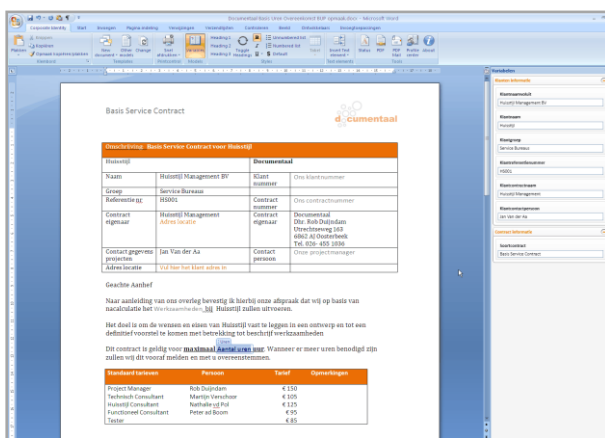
Documentaal Basis Uren Overeenkomst BUP opmaak.docx - Microsoft Word

Corporate Identity | Start | Invoegen | Pagina-indeling | Verwijzingen | Verzendlijsten | Controleren | Beeld | Ontwikkelaars | Invoegtoepassingen

Basis Service Contract

documentaal

| Omschrijving: Basis Service Contract voor Huisstijl | | | |
|---|---|---|---|
| Huisstijl | | Documentaal | |
| Naam | Huisstijl Management BV | Klant nummer | Ons klantnummer |
| Groep | Service Bureaus | | |
| Referentie nr | HS001 | Contract nummer | Ons contractnummer |
| Contract eigenaar | Huisstijl Management Adres locatie | Contract eigenaar | Documentaal Dhr. Rob Duijndam Utrechtseweg 163 6862 AJ Oosterbeek Tel. 026-455 1030 |
| Contact gegevens projecten | Jan Van der Aa | Contact persoon | Onze projectmanager |
| Adres locatie | Vul hier het klant adres in | | |

Geachte Aanhef

Naar aanleiding van ons overleg bevestig ik hierbij onze afspraak dat wij op basis van nacalculatie het Werkzaamheden_bij Huisstijl zullen uitvoeren.

Het doel is om de wensen en eisen van Huisstijl vast te leggen in een ontwerp en tot een definitief voorstel te komen met betrekking tot beschrijf werkzaamheden

Dit contract is geldig voor maximaal Aantal uren uur. Wanneer er meer uren benodigd zijn zullen wij dit vooraf melden en met u overeenstemmen.

| Standaard tarieven | Persoon | Tarief | Opmerkingen |
|---|---|---|---|
| Project Manager | Rob Duijndam | € 150 | |
| Technisch Consultant | Martijn Verschoor | € 105 | |
| Huisstijl Consultant | Nathalie vd Pol | € 125 | |
| Functioneel Consultant | Peter ad Boom | € 95 | |
| Tester | | € 85 | |

Databeheer
Klanten informatie
Klantnaamcode: Huisstijl Management BV
Klantnaam: Huisstijl
Klantgroep: Service Bureaus
Klantreferentienummer: HS001
Klantcontractnaam: Huisstijl Management
Klantcontactpersoon: Jan Van der Aa
Contract informatie
Soortcontract: Basis Service Contract